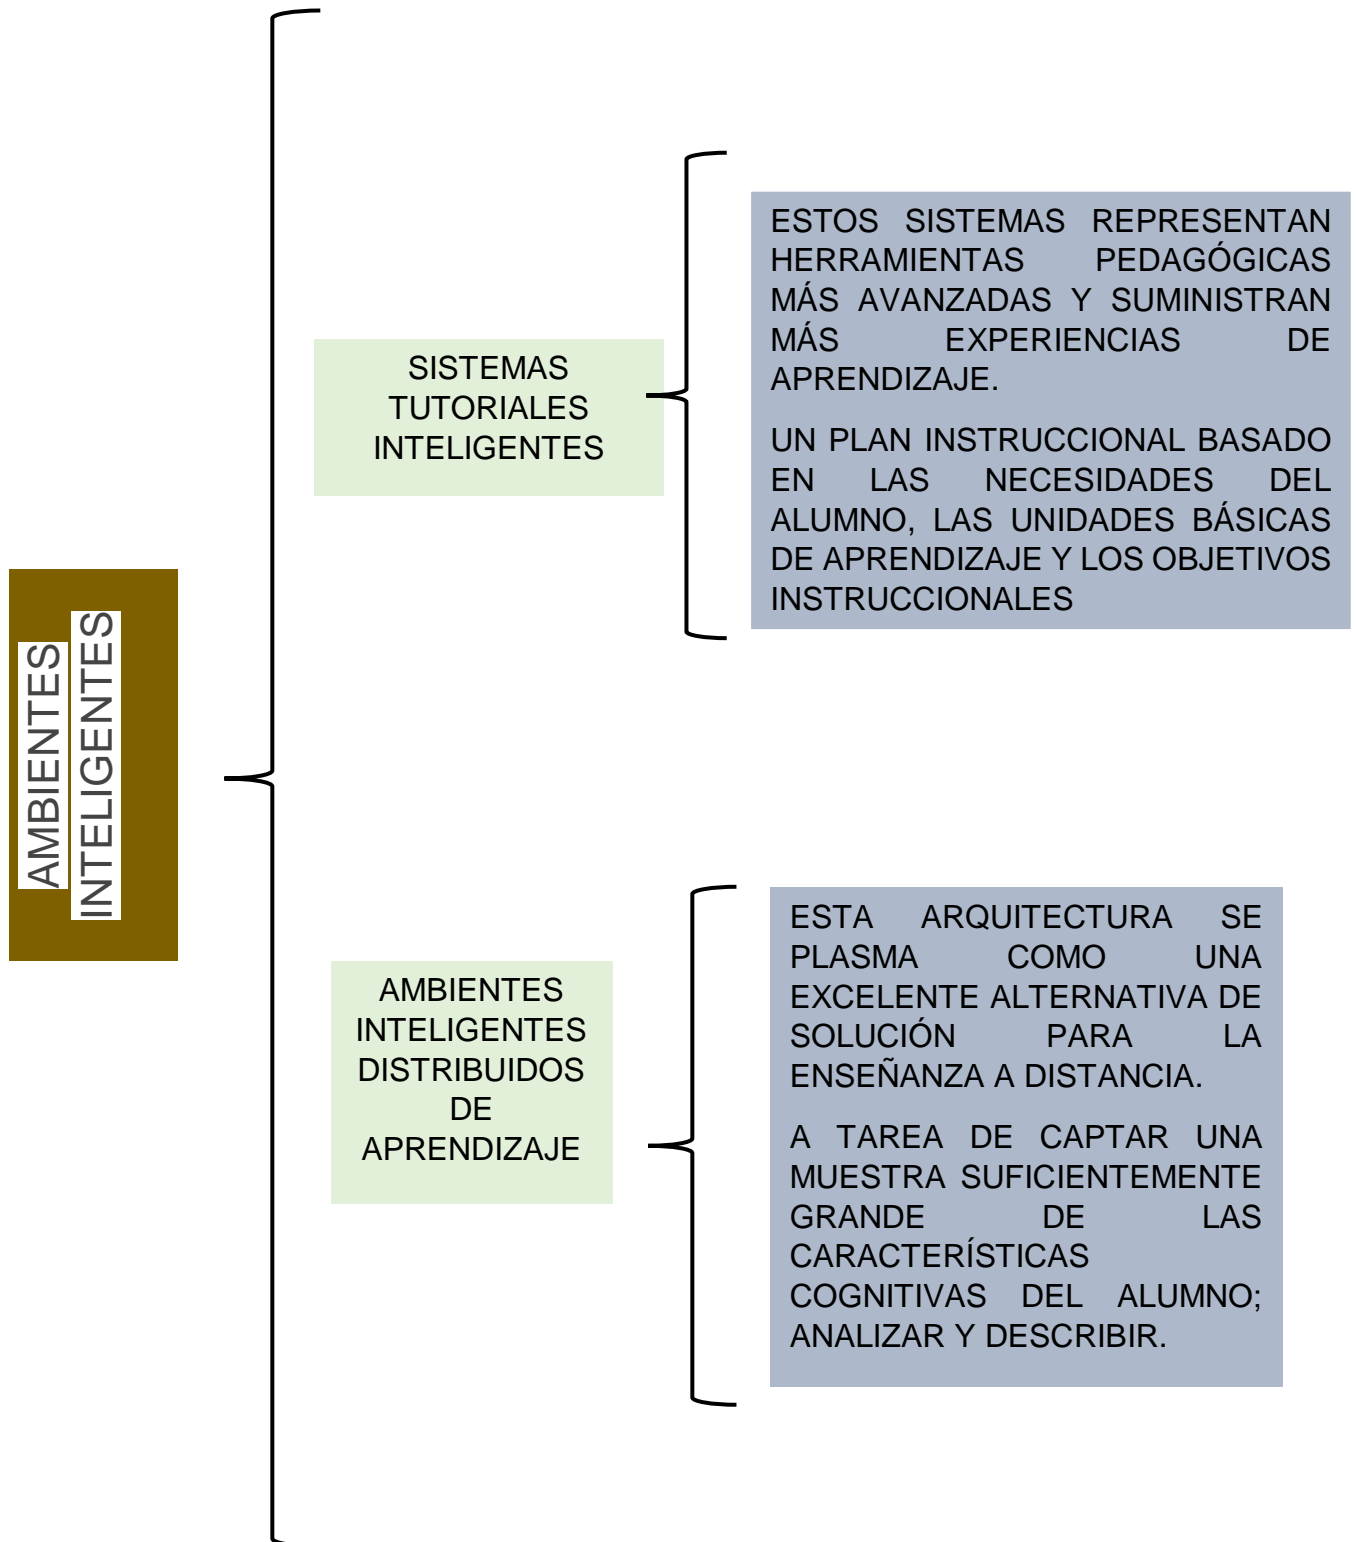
AMBIENTES INTELIGENTES

SISTEMAS TUTORIALES INTELIGENTES

ESTOS SISTEMAS REPRESENTAN HERRAMIENTAS PEDAGÓGICAS MÁS AVANZADAS Y SUMINISTRAN MÁS EXPERIENCIAS DE APRENDIZAJE.

UN PLAN INSTRUCCIONAL BASADO EN LAS NECESIDADES DEL ALUMNO, LAS UNIDADES BÁSICAS DE APRENDIZAJE Y LOS OBJETIVOS INSTRUCCIONALES

AMBIENTES INTELIGENTES DISTRIBUIDOS DE APRENDIZAJE

ESTA ARQUITECTURA SE PLASMA COMO UNA EXCELENTE ALTERNATIVA DE SOLUCIÓN PARA LA ENSEÑANZA A DISTANCIA.

A TAREA DE CAPTAR UNA MUESTRA SUFICIENTEMENTE GRANDE DE LAS CARACTERÍSTICAS COGNITIVAS DEL ALUMNO; ANALIZAR Y DESCRIBIR.